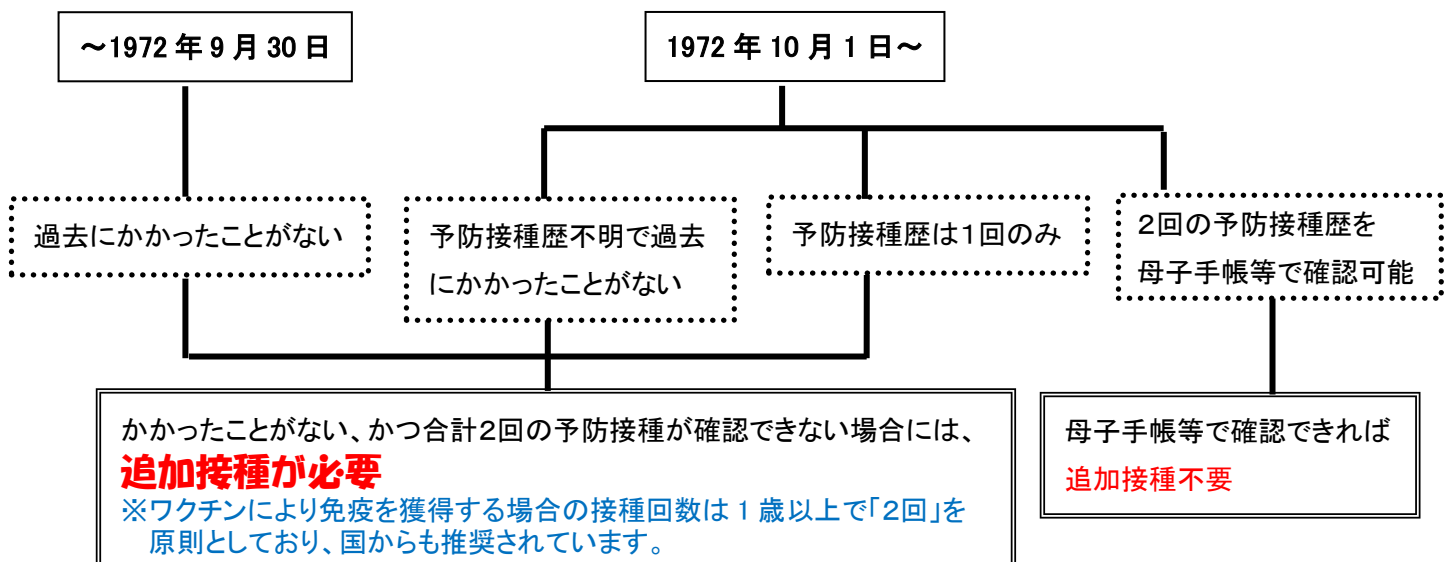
～1972 年 9 月 30 日

1972 年 10 月 1 日～

過去にかかったことがない

予防接種歴不明で過去にかかったことがない

予防接種歴は1回のみ

2回の予防接種歴を母子手帳等で確認可能

かかったことがない、かつ合計2回の予防接種が確認できない場合には、
追加接種が必要
※ワクチンにより免疫を獲得する場合の接種回数は 1 歳以上で「2回」を原則としており、国からも推奨されています。

母子手帳等で確認できれば
追加接種不要